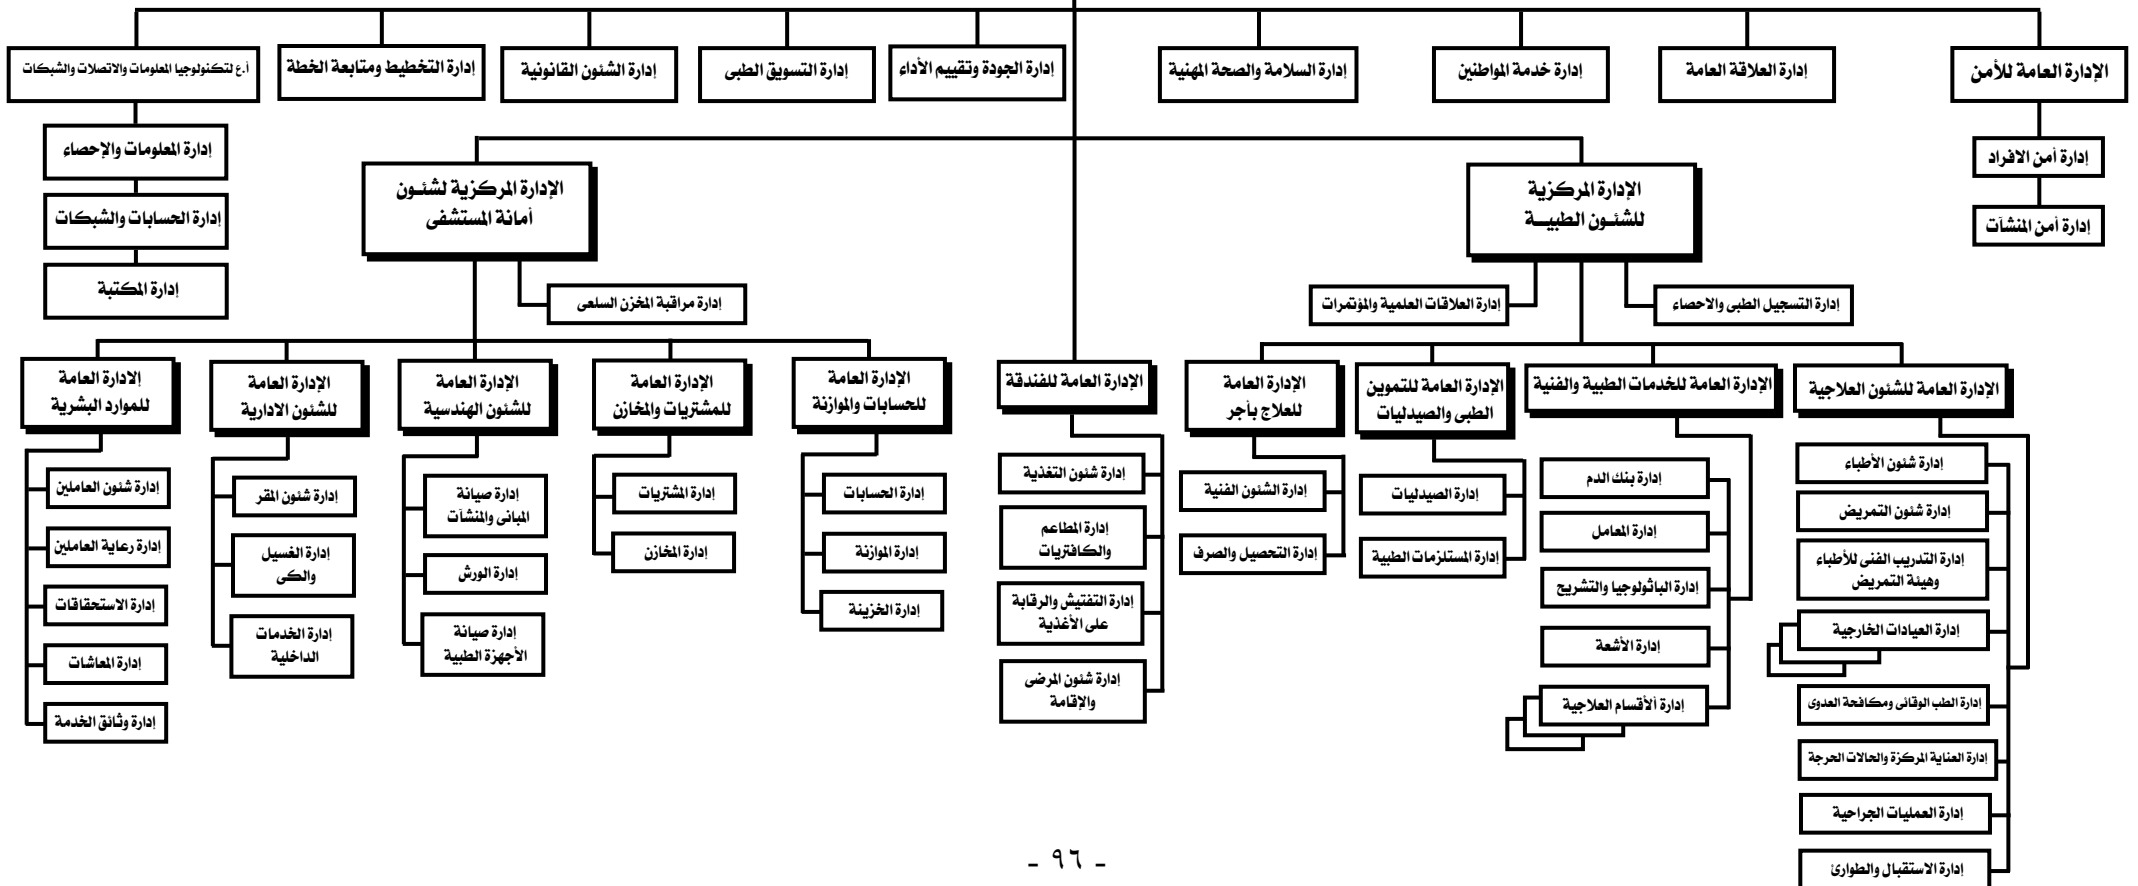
الإدارة العامة للأمن

إدارة العلاقة العامة

إدارة خدمة المواطنين

إدارة السلامة والصحة المهنية

إدارة الجودة وتقييم الأداء

إدارة التسويق الطبى

إدارة الشئون القانونية

إدارة التخطيط ومتابعة الخطة

أ.ع لتكنولوجيا المعلومات والاتصالات والشبكات

إدارة أمن الافراد

إدارة أمن المنشآت

إدارة المعلومات والإحصاء

إدارة الحسابات والشبكات

إدارة المكتبة

الإدارة المركزية للشئون الطبيـــة

إدارة العلاقات العلمية والمؤتمرات

إدارة التسجيل الطبى والاحصاء

الإدارة المركزية لشئون أمانة المستشفى

إدارة مراقبة المخزن السلعى

الإدارة العامة للشئون العلاجية

إدارة شئون الأطباء

إدارة شئون التمريض

إدارة التدريب الفنى للأطباء وهيئة التمريض

إدارة العيادات الخارجية

إدارة الطب الوقائى ومكافحة العدوى

إدارة العناية المركزة والحالات الحرجة

إدارة العمليات الجراحية

إدارة الاستقبال والطوارئ

الإدارة العامة للخدمات الطبية والفنية

إدارة بنك الدم

إدارة المعامل

إدارة الباثولوجيا والتشريح

إدارة الأشعة

إدارة الأقسام العلاجية

الإدارة العامة للتموين الطبى والصيدليات

إدارة الصيدليات

إدارة المستلزمات الطبية

الإدارة العامة للعلاج بأجر

إدارة الشئون الفنية

إدارة التحصيل والصرف

الإدارة العامة للفندقة

إدارة شئون التغذية

إدارة المطاعم والكافتريات

إدارة التفتيش والرقابة على الأغذية

إدارة شئون المرضى والإقامة

الإدارة العامة للحسابات والموازنة

إدارة الحسابات

إدارة الموازنة

إدارة الخزينة

الإدارة العامة للمشتريات والمخازن

إدارة المشتريات

إدارة المخازن

الإدارة العامة للشئون الهندسية

إدارة صيانة المبانى والمنشآت

إدارة الورش

إدارة صيانة الأجهزة الطبية

الإدارة العامة للشئون الادارية

إدارة شئون المقر

إدارة الغسيل والكى

إدارة الخدمات الداخلية

الادارة العامة للموارد البشرية

إدارة شئون العاملين

إدارة رعاية العاملين

إدارة الاستحقاقات

إدارة المعاشات

إدارة وثائق الخدمة

- ٩٦ -